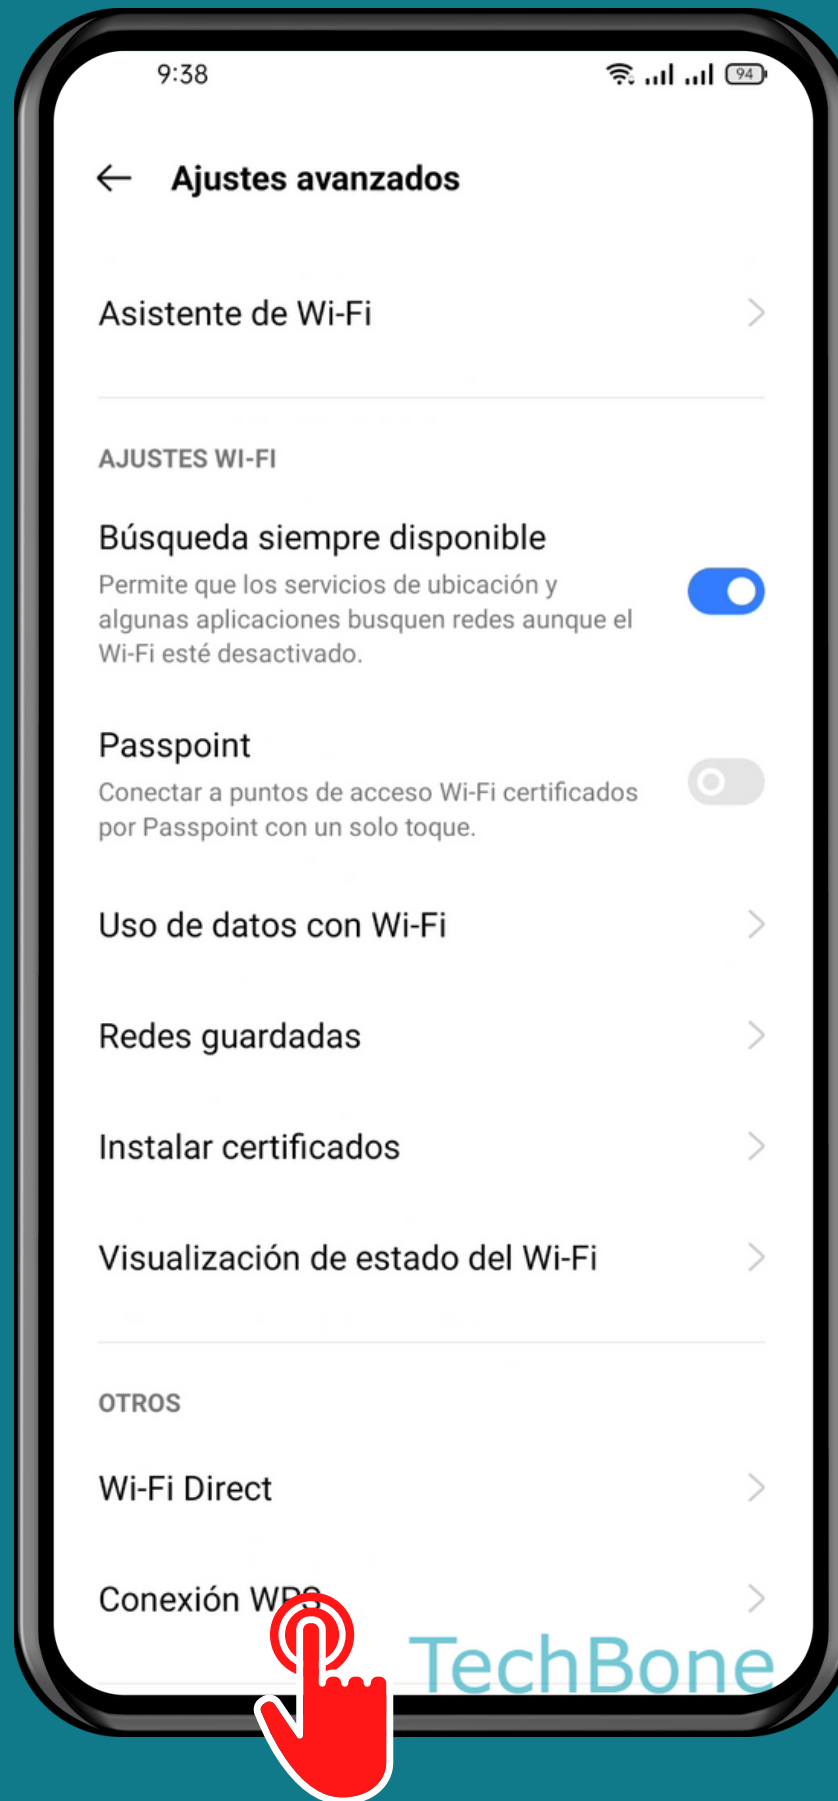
9:38

94

Ajustes avanzados

Asistente de Wi-Fi

AJUSTES WI-FI

Búsqueda siempre disponible

Permite que los servicios de ubicación y algunas aplicaciones busquen redes aunque el Wi-Fi esté desactivado.

Passpoint

Conectar a puntos de acceso Wi-Fi certificados por Passpoint con un solo toque.

Uso de datos con Wi-Fi

Redes guardadas

Instalar certificados

Visualización de estado del Wi-Fi

OTROS

Wi-Fi Direct

Conexión WPS

TechBone